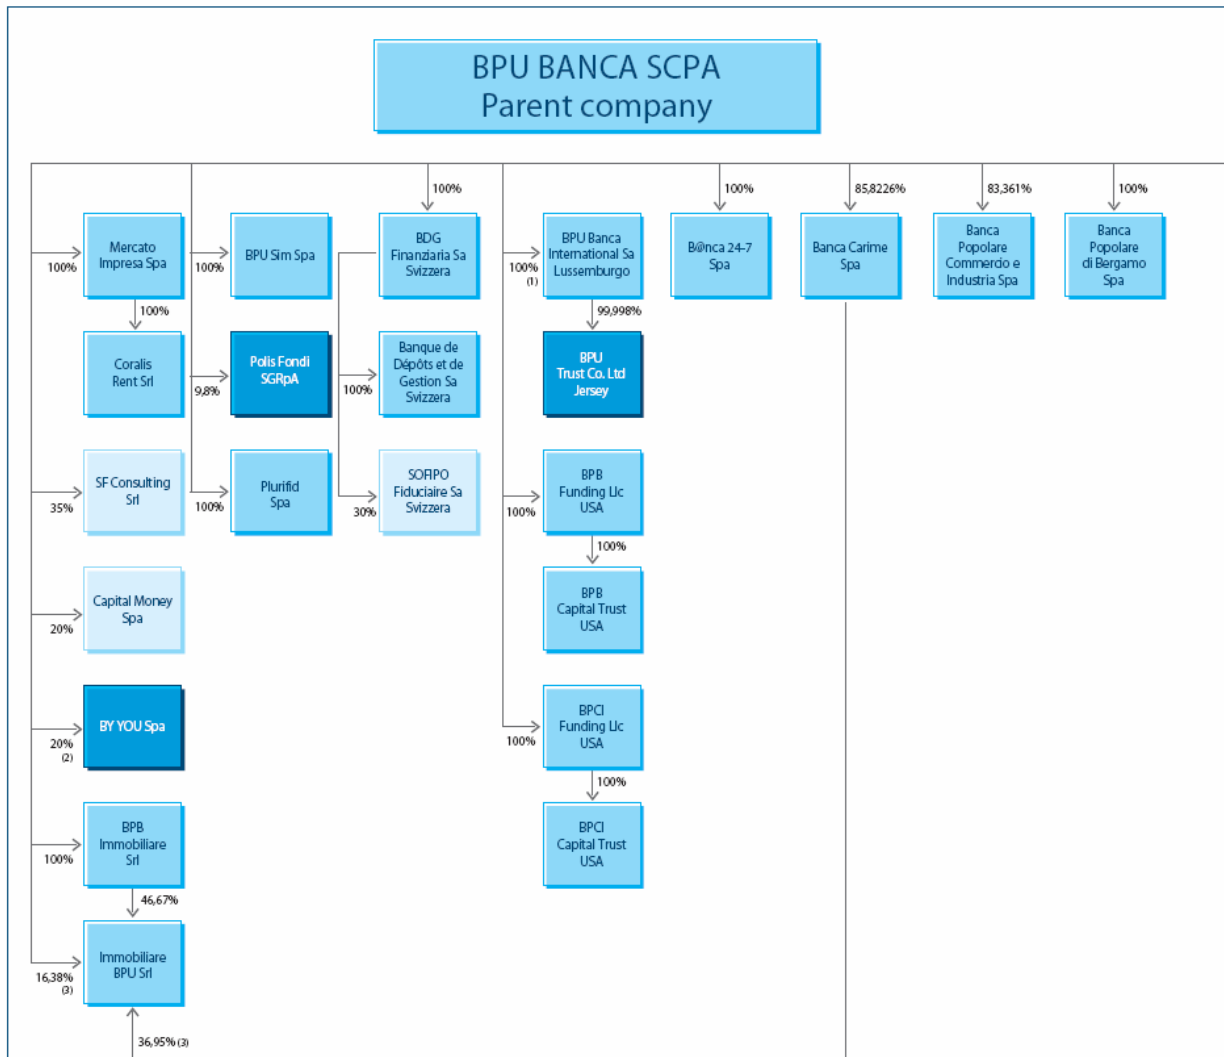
BPU BANCA SCPA
Parent company

100%
Mercato Impresa Spa
100%
Coralis Rent Srl

35%
SF Consulting Srl

20%
Capital Money Spa

20% (2)
BY YOU Spa

100%
BPB Immobiliare Srl
46,67%

16,38% (3)
Immobiliare BPU Srl
36,95% (3)

100%
BPU Sim Spa

9,8%
Polis Fondi SGRpA

100%
Plurifid Spa

100%
BDG Finanziaria Sa Svizzera

100%
Banque de Dépôts et de Gestion Sa Svizzera

30%
SOFIPO Fiduciaire Sa Svizzera

100% (1)
BPU Banca International Sa Lussemburgo
99,998%
BPU Trust Co. Ltd Jersey

100%
BPB Funding Llc USA
100%
BPB Capital Trust USA

100%
BPCI Funding Llc USA
100%
BPCI Capital Trust USA

100%
B@nca 24-7 Spa

85,8226%
Banca Carime Spa

83,361%
Banca Popolare Commercio e Industria Spa

100%
Banca Popolare di Bergamo Spa